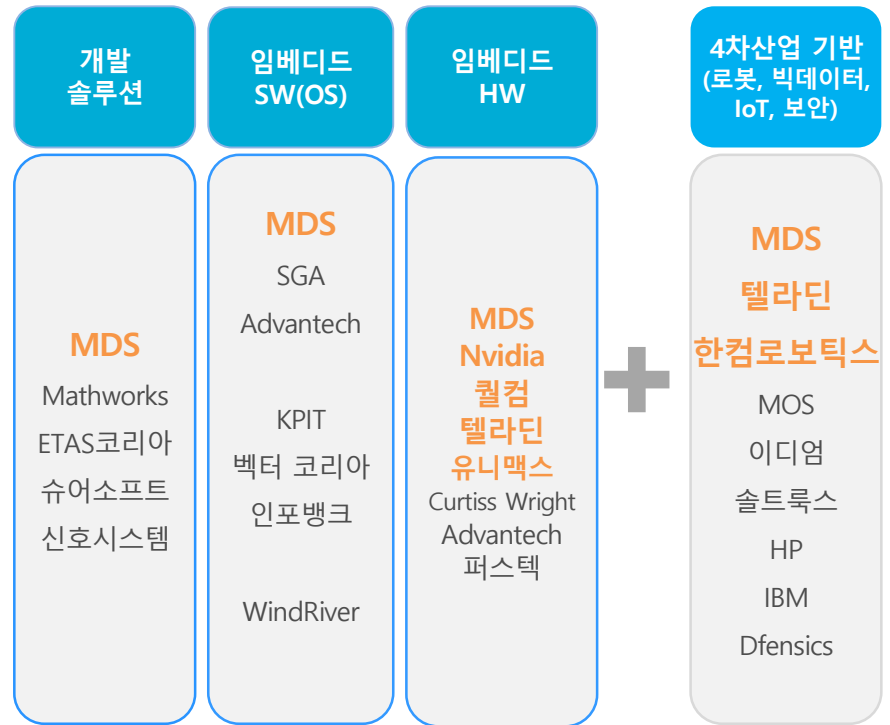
개발
솔루션

MDS
Mathworks
ETAS코리아
슈어소프트
신호시스템

임베디드
SW(OS)

MDS
SGA
Advantech

KPIT
벡터 코리아
인포뱅크

WindRiver

임베디드
HW

MDS
Nvidia
퀄컴
텔라딘
유니맥스
Curtiss Wright
Advantech
퍼스텍

4차산업 기반
(로봇, 빅데이터, IoT, 보안)

MDS
텔라딘
한컴로보틱스
MOS
이디엄
솔트룩스
HP
IBM
Dfensics